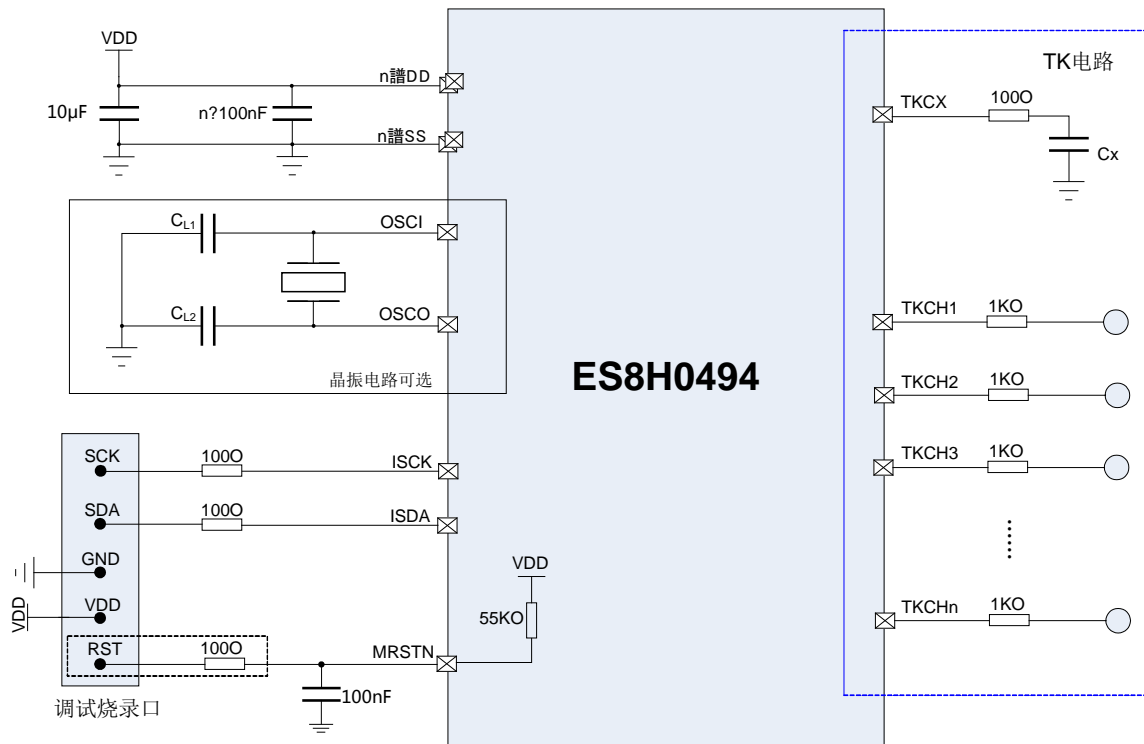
VDD

10μF

n?100nF

n譜DD

n譜SS

$C_{L1}$

OSCI

$C_{L2}$

OSCO

晶振电路可选

SCK

SDA

GND

VDD

RST

100O

100O

100O

ISCK

ISDA

MRSTN

100nF

调试烧录口

VDD

VDD

55KO

ES8H0494

TK电路

TKCX

100O

Cx

TKCH1

1KO

TKCH2

1KO

TKCH3

1KO

TKCHn

1KO